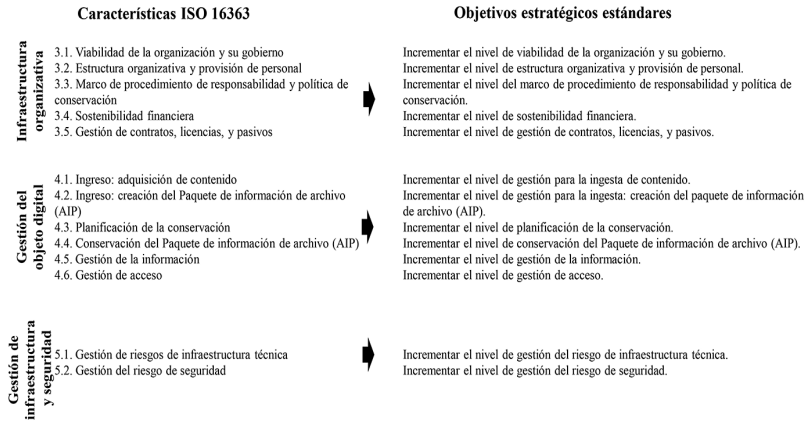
Características ISO 16363

Objetivos estratégicos estándares

Infraestructura organizativa

3.1. Viabilidad de la organización y su gobierno
3.2. Estructura organizativa y provisión de personal
3.3. Marco de procedimiento de responsabilidad y política de conservación
3.4. Sostenibilidad financiera
3.5. Gestión de contratos, licencias, y pasivos

Incrementar el nivel de viabilidad de la organización y su gobierno.
Incrementar el nivel de estructura organizativa y provisión de personal.
Incrementar el nivel del marco de procedimiento de responsabilidad y política de conservación.
Incrementar el nivel de sostenibilidad financiera.
Incrementar el nivel de gestión de contratos, licencias, y pasivos.

Gestión del objeto digital

4.1. Ingreso: adquisición de contenido
4.2. Ingreso: creación del Paquete de información de archivo (AIP)
4.3. Planificación de la conservación
4.4. Conservación del Paquete de información de archivo (AIP)
4.5. Gestión de la información
4.6. Gestión de acceso

Incrementar el nivel de gestión para la ingesta de contenido.
Incrementar el nivel de gestión para la ingesta: creación del paquete de información de archivo (AIP).
Incrementar el nivel de planificación de la conservación.
Incrementar el nivel de conservación del Paquete de información de archivo (AIP).
Incrementar el nivel de gestión de la información.
Incrementar el nivel de gestión de acceso.

Gestión de infraestructura y seguridad

5.1. Gestión de riesgos de infraestructura técnica
5.2. Gestión del riesgo de seguridad

Incrementar el nivel de gestión del riesgo de infraestructura técnica.
Incrementar el nivel de gestión del riesgo de seguridad.